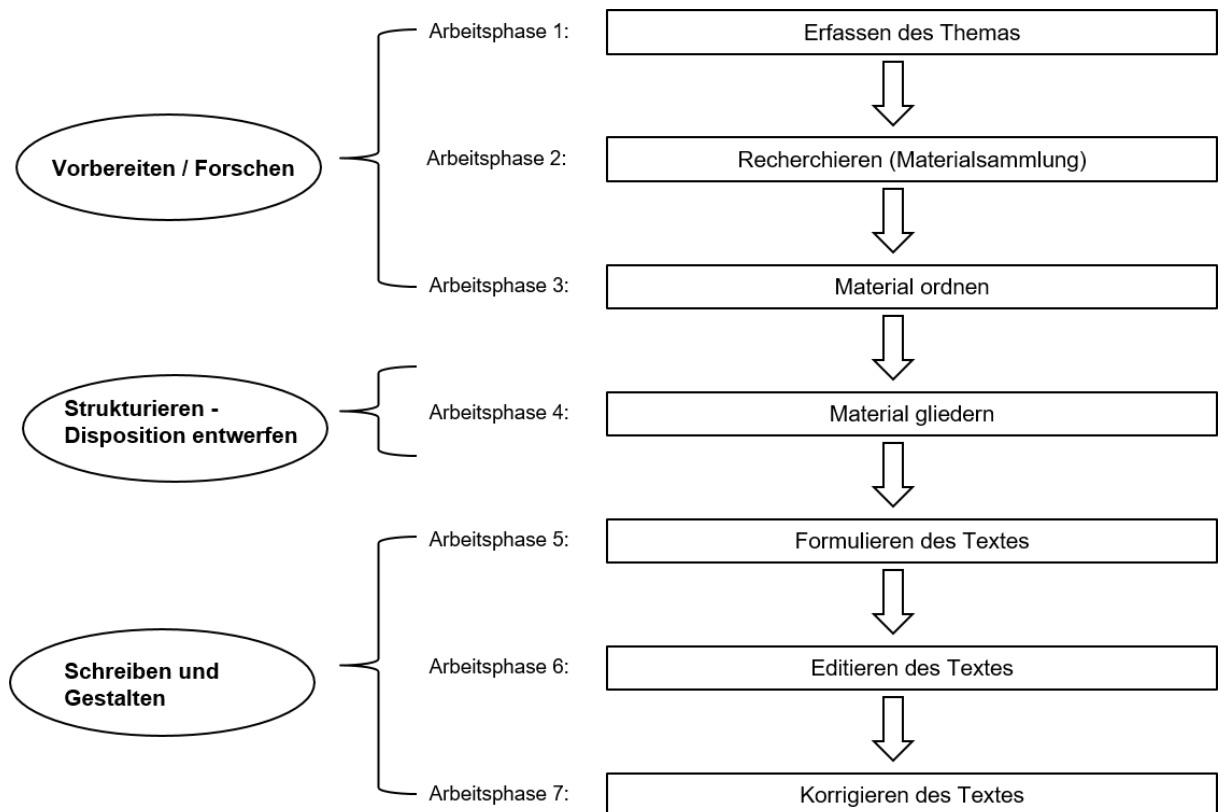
Vorbereiten / Forschen

Arbeitsphase 1: Erfassen des Themas

Arbeitsphase 2: Recherchieren (Materialsammlung)

Arbeitsphase 3: Material ordnen

Strukturieren - Disposition entwerfen

Arbeitsphase 4: Material gliedern

Schreiben und Gestalten

Arbeitsphase 5: Formulieren des Textes

Arbeitsphase 6: Editieren des Textes

Arbeitsphase 7: Korrigieren des Textes